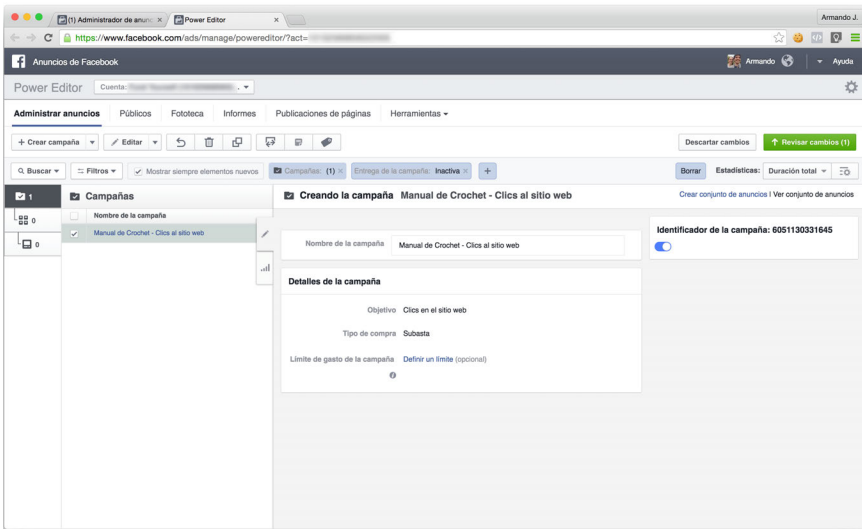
(1) Administrador de anunc ×
Power Editor ×
Armando J.
https://www.facebook.com/ads/manage/powereditor/?act=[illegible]

Anuncios de Facebook
Armando
Ayuda

Power Editor
Cuenta: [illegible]

Administrar anuncios
Públicos
Fototeca
Informes
Publicaciones de páginas
Herramientas

+ Crear campaña
Editar
Descartar cambios
Revisar cambios (1)

Buscar
Filtros
Mostrar siempre elementos nuevos
Campañas: (1) ×
Entrega de la campaña: Inactiva ×
+
Borrar
Estadísticas:
Duración total

1
0
0

Campañas
Nombre de la campaña
Manual de Crochet - Clics al sitio web

Creando la campaña Manual de Crochet - Clics al sitio web
Crear conjunto de anuncios | Ver conjunto de anuncios

Nombre de la campaña
Manual de Crochet - Clics al sitio web

Identificador de la campaña: 6051130331645

Detalles de la campaña

Objetivo Clics en el sitio web
Tipo de compra Subasta
Límite de gasto de la campaña Definir un límite (opcional)